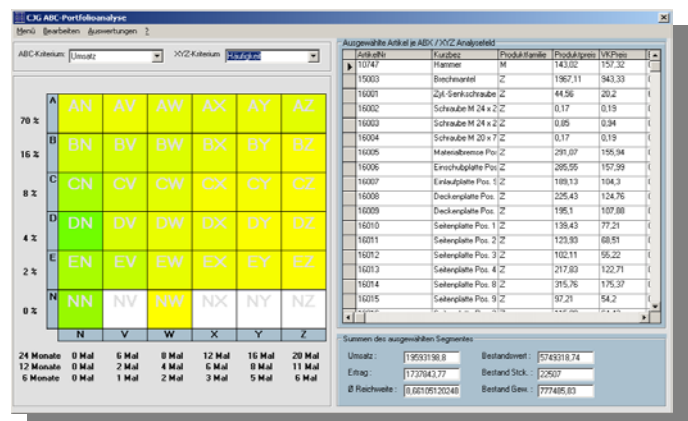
CJG ABC-Portfolioanalyse

Menü Bearbeiten Auswertungen ?

ABC-Kriterium: Umsatz
XYZ-Kriterium: Häufigkeit

| | N | V | W | X | Y | Z |
|---|---|---|---|---|---|---|
| A | AN | AV | AW | AX | AY | AZ |
| B | BN | BV | BW | BX | BY | BZ |
| C | CN | CV | CW | CX | CY | CZ |
| D | DN | DV | DW | DX | DY | DZ |
| E | EN | EV | EW | EX | EY | EZ |
| N | NN | NV | NW | NX | NY | NZ |

70 %
16 %
8 %
4 %
2 %
0 %

| | | | | | | |
|---|---|---|---|---|---|---|
| 24 Monate | 0 Mal | 6 Mal | 8 Mal | 12 Mal | 16 Mal | 20 Mal |
| 12 Monate | 0 Mal | 2 Mal | 4 Mal | 6 Mal | 8 Mal | 11 Mal |
| 6 Monate | 0 Mal | 1 Mal | 2 Mal | 3 Mal | 5 Mal | 6 Mal |

Ausgewählte Artikel je ABX / XYZ Analysefeld

| ArtikelNr | Kurzbez | Produktfamilie | Produktpreis | VKPreis |
|---|---|---|---|---|
| 10747 | Hammer | M | 143,02 | 157,32 |
| 15003 | Brechmantel | Z | 1967,11 | 943,33 |
| 16001 | Zyl.-Senkschraube | Z | 44,56 | 20,2 |
| 16002 | Schraube M 24 x 2 | Z | 0,17 | 0,19 |
| 16003 | Schraube M 24 x 2 | Z | 0,85 | 0,94 |
| 16004 | Schraube M 20 x 7 | Z | 0,17 | 0,19 |
| 16005 | Materialbremse Po: | Z | 291,07 | 155,94 |
| 16006 | Einschubplatte Pos | Z | 285,55 | 157,99 |
| 16007 | Einlaufplatte Pos. 1 | Z | 189,13 | 104,3 |
| 16008 | Deckenplatte Pos. | Z | 225,43 | 124,76 |
| 16009 | Deckenplatte Pos. | Z | 195,1 | 107,88 |
| 16010 | Seitenplatte Pos. 1 | Z | 139,43 | 77,21 |
| 16011 | Seitenplatte Pos. 2 | Z | 123,93 | 68,51 |
| 16012 | Seitenplatte Pos. 3 | Z | 102,11 | 55,22 |
| 16013 | Seitenplatte Pos. 4 | Z | 217,83 | 122,71 |
| 16014 | Seitenplatte Pos. 8 | Z | 315,76 | 175,37 |
| 16015 | Seitenplatte Pos. 9 | Z | 97,21 | 54,2 |

Summen des ausgewählten Segmentes

Umsatz: 19593198,8
Ertrag: 1737843,77
Ø Reichweite: 8,66105120248
Bestandswert: 5749318,74
Bestand Stck.: 22507
Bestand Gew.: 777485,83